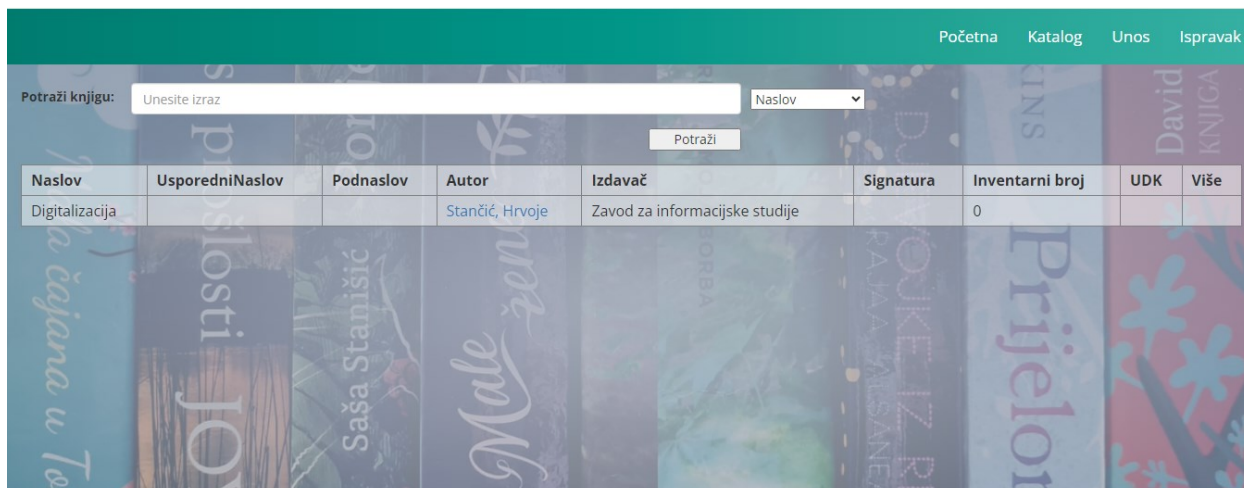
Početna Katalog Unos Ispravak

Potraži knjigu: Unesite izraz Naslov

Potraži

| Naslov | UsporedniNaslov | Podnaslov | Autor | Izdavač | Signatura | Inventarni broj | UDK | Više |
|---|---|---|---|---|---|---|---|---|
| Digitalizacija | | | Stančić, Hrvoje | Zavod za informacijske studije | | 0 | | |